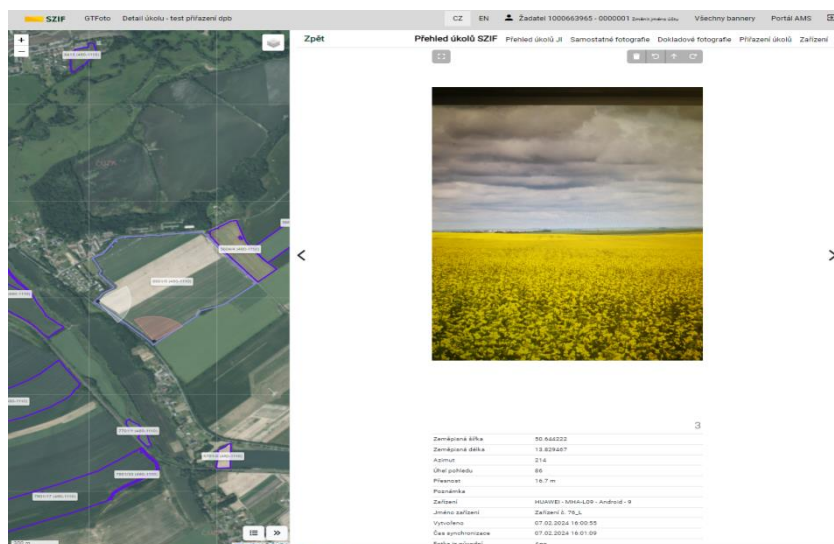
SZIF GTFoto Detail úkolu - test přiřazení dpb

CZ EN Žadatel 1000663965 - 0000001 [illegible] Všechny bannery Portál AMS

+
−

Zpět

Přehled úkolů SZIF Přehled úkolů JI Samostatné fotografie Dokladové fotografie Přiřazení úkolů Zařízení

3

| | |
|---|---|
| Zeměpisná šířka | 50.644222 |
| Zeměpisná délka | 13.829487 |
| Azimut | 214 |
| Úhel pohledu | 86 |
| Přesnost | 16.7 m |
| Poznámka | |
| Zařízení | HUAWEI - MHA-L09 - Android - 9 |
| Jméno zařízení | Zařízení č. 76_L |
| Vytvořeno | 07.02.2024 16:00:55 |
| Čas synchronizace | 07.02.2024 16:01:09 |
| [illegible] | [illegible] |